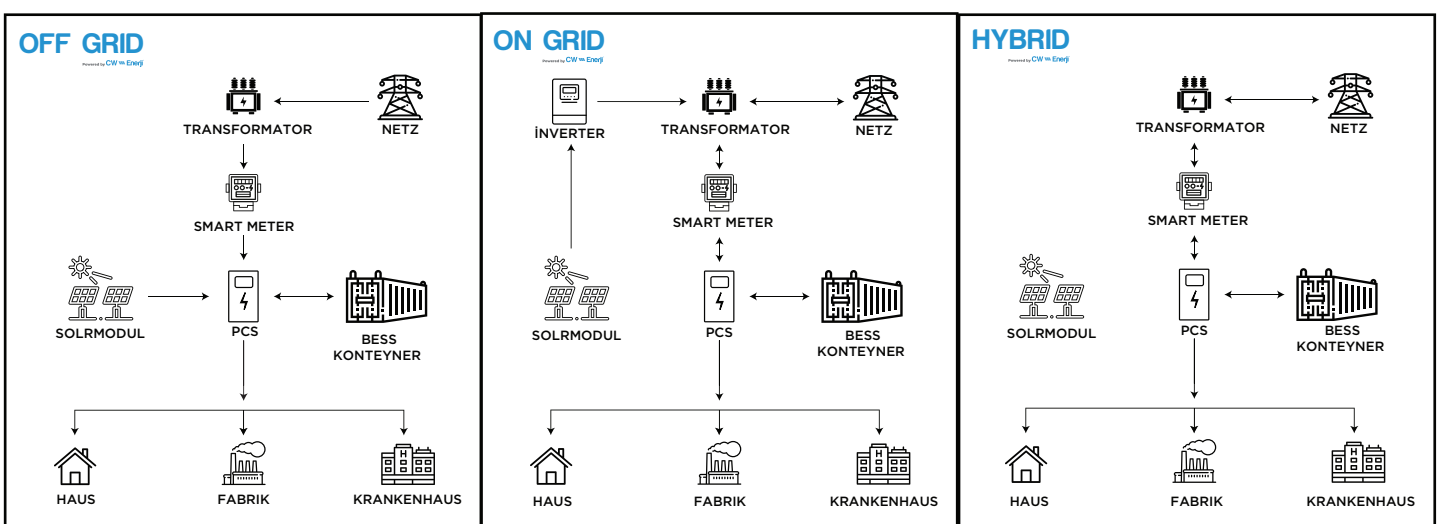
OFF GRID
Powered by CW Enerji

TRANSFORMATOR

NETZ

SMART METER

SOLRMODUL

PCS

BESS KONTEYNER

HAUS

FABRIK

KRANKENHAUS

ON GRID
Powered by CW Enerji

İNVERTER

TRANSFORMATOR

NETZ

SMART METER

SOLRMODUL

PCS

BESS KONTEYNER

HAUS

FABRIK

KRANKENHAUS

HYBRID
Powered by CW Enerji

TRANSFORMATOR

NETZ

SMART METER

SOLRMODUL

PCS

BESS KONTEYNER

HAUS

FABRIK

KRANKENHAUS